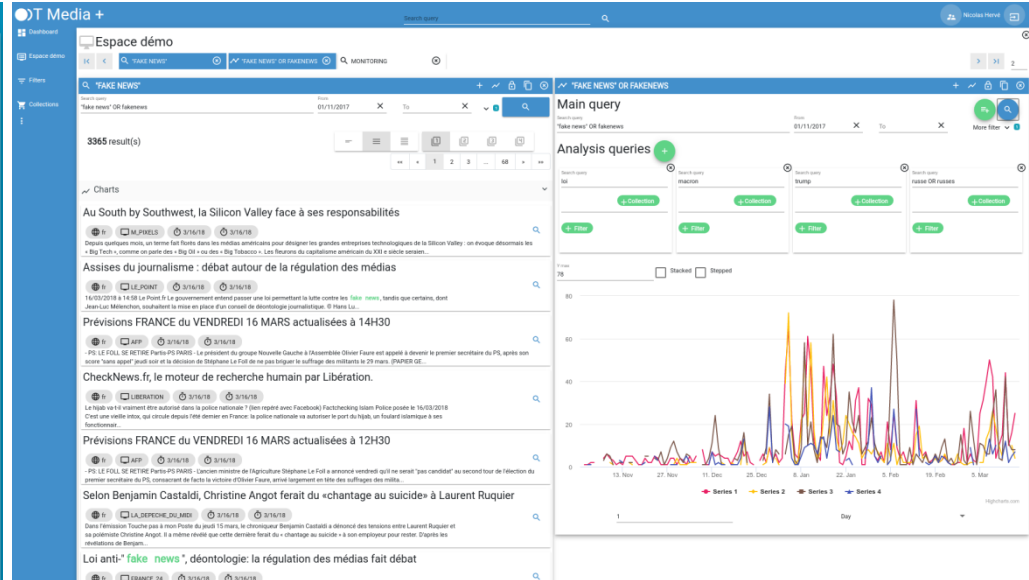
OT Media +

Search query

Nicolas Hervé

Dashboard
Espace démo
Filters
Collections

Espace démo

"FAKE NEWS" | "FAKE NEWS" OR FAKENEWS | MONITORING

2

"FAKE NEWS"

Search query
"fake news" OR fakenews

From
01/11/2017

To

3365 result(s)

1 2 3 ... 68

Charts

Au South by Southwest, la Silicon Valley face à ses responsabilités

fr M_PIXELS 3/16/18 3/16/18

Depuis quelques mois, un terme fait florès dans les médias américains pour désigner les grandes entreprises technologiques de la Silicon Valley : on évoque désormais les « Big Tech », comme on parle des « Big Oil » ou des « Big Tobacco ». Les fleurons du capitalisme américain du XXI e siècle seraien...

Assises du journalisme : débat autour de la régulation des médias

fr LE_POINT 3/16/18 3/16/18

16/03/2018 à 14:58 Le Point.fr Le gouvernement entend passer une loi permettant la fake news, tandis que certains, dont Jean-Luc Mélenchon, souhaitent la mise en place d'un conseil de déontologie journalistique. © Hans Lu...

Prévisions FRANCE du VENDREDI 16 MARS actualisées à 14H30

fr AFP 3/16/18 3/16/18

- PS: LE FOLL SE RETIRE Paris-PS PARIS - Le président du groupe Nouvelle Gauche à l'Assemblée Olivier Faure est appelé à devenir le premier secrétaire du PS, après son score "sans appel" jeudi soir et la décision de Stéphane Le Foll de ne pas briguer le suffrage des militants le 29 mars. (PAPIER GE...

CheckNews.fr, le moteur de recherche humain par Libération.

fr LIBERATION 3/16/18 3/16/18

Le hijab va-t-il vraiment être autorisé dans la police nationale ? (lien repéré avec Facebook) Factchecking Islam Police posée le 16/03/2018 C'est une vieille intox, qui circule depuis l'été dernier en France: la police nationale va autoriser le port du hijab, un foulard islamique à ses fonctionnair...

Prévisions FRANCE du VENDREDI 16 MARS actualisées à 12H30

fr AFP 3/16/18 3/16/18

- PS: LE FOLL SE RETIRE Paris-PS PARIS - L'ancien ministre de l'Agriculture Stéphane Le Foll a annoncé vendredi qu'il ne serait "pas candidat" au second tour de l'élection du premier secrétaire du PS, consacrant de facto la victoire d'Olivier Faure, arrivé largement en tête des suffrages des milita...

Selon Benjamin Castaldi, Christine Angot ferait du «chantage au suicide» à Laurent Ruquier

fr LA_DEPECHE_DU_MIDI 3/16/18 3/16/18

Dans l'émission Touche pas à mon Poste du jeudi 15 mars, le chroniqueur Benjamin Castaldi a dénoncé des tensions entre Laurent Ruquier et sa polémiste Christine Angot. Il a même révélé que cette dernière ferait du « chantage au suicide » à son employeur pour rester. D'après les révélations de Benjam...

Loi anti-" fake news ", déontologie: la régulation des médias fait débat

fr FRANCE_24 3/16/18 3/16/18

"FAKE NEWS" OR FAKENEWS

Main query

Search query
"fake news" OR fakenews

From
01/11/2017

To

More filter

Analysis queries

Search query
loi

Search query
macron

Search query
trump

Search query
russe OR russes

+ Collection
+ Filter

Y max
78

Stacked Stepped

80
60
40
20
0

13. Nov 27. Nov 11. Dec 25. Dec 8. Jan 22. Jan 5. Feb 19. Feb 5. Mar

Series 1 Series 2 Series 3 Series 4

Highcharts.com

1

Day